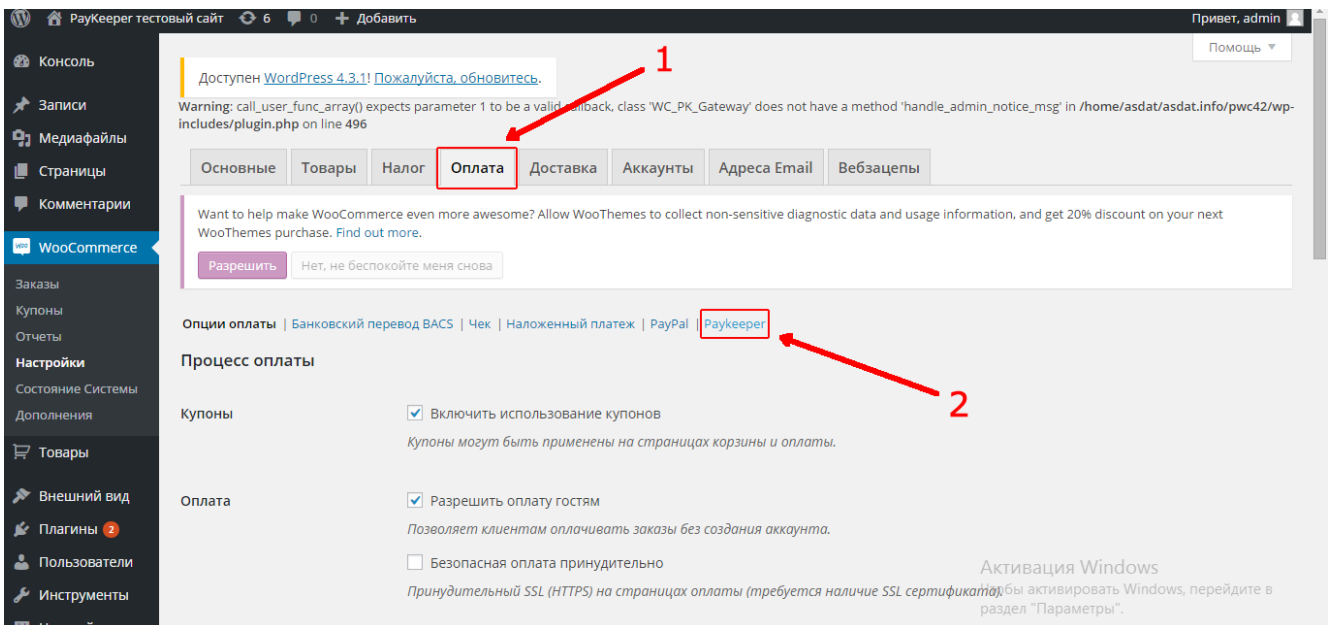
PayKeeper тестовый сайт 6 0 Добавить
Привет, admin

Помощь ▼

Консоль
Записи
Медиафайлы
Страницы
Комментарии
WooCommerce
Заказы
Купоны
Отчеты
Настройки
Состояние Системы
Дополнения
Товары
Внешний вид
Плагины 2
Пользователи
Инструменты

Доступен WordPress 4.3.1! Пожалуйста, обновитесь.

1

Warning: call_user_func_array() expects parameter 1 to be a valid callback, class 'WC_PK_Gateway' does not have a method 'handle_admin_notice_msg' in /home/asdat/asdat.info/pwc42/wp-includes/plugin.php on line 496

| Основные | Товары | Налог | Оплата | Доставка | Аккаунты | Адреса Email | Вебзацепы |
|---|---|---|---|---|---|---|---|

Want to help make WooCommerce even more awesome? Allow WooThemes to collect non-sensitive diagnostic data and usage information, and get 20% discount on your next WooThemes purchase. Find out more.

Разрешить | Нет, не беспокойте меня снова

Опции оплаты | Банковский перевод BACS | Чек | Наложенный платеж | PayPal | Paykeeper

2

Процесс оплаты

Купоны
Включить использование купонов
Купоны могут быть применены на страницах корзины и оплаты.

Оплата
Разрешить оплату гостям
Позволяет клиентам оплачивать заказы без создания аккаунта.
Безопасная оплата принудительно
Принудительный SSL (HTTPS) на страницах оплаты (требуется наличие SSL сертификата).

Активация Windows
Чтобы активировать Windows, перейдите в раздел "Параметры".